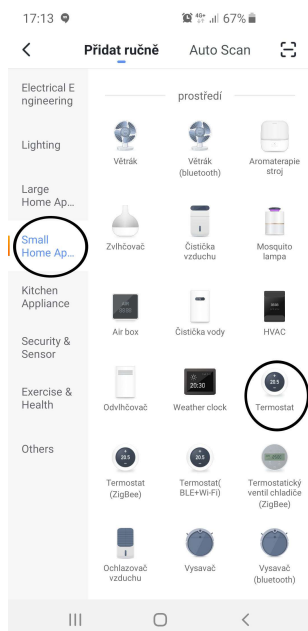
17:13 4G+ 67%

<

Přidat ručně

Auto Scan

Electrical Engineering

Lighting

Large Home Ap...

Small Home Ap...

Kitchen Appliance

Security & Sensor

Exercise & Health

Others

prostředí

Větrák

Větrák (bluetooth)

Aromaterapie stroj

Zvlhčovač

Čistička vzduchu

Mosquito lampa

Air box

Čistička vody

HVAC

Odvlhčovač

20:30

Weather clock

20.5

Termostat

20.5

Termostat (ZigBee)

20.5

Termostat( BLE+Wi-Fi)

Termostatický ventil chladiče (ZigBee)

Ochlazovač vzduchu

Vysavač

Vysavač (bluetooth)

|||

○

<